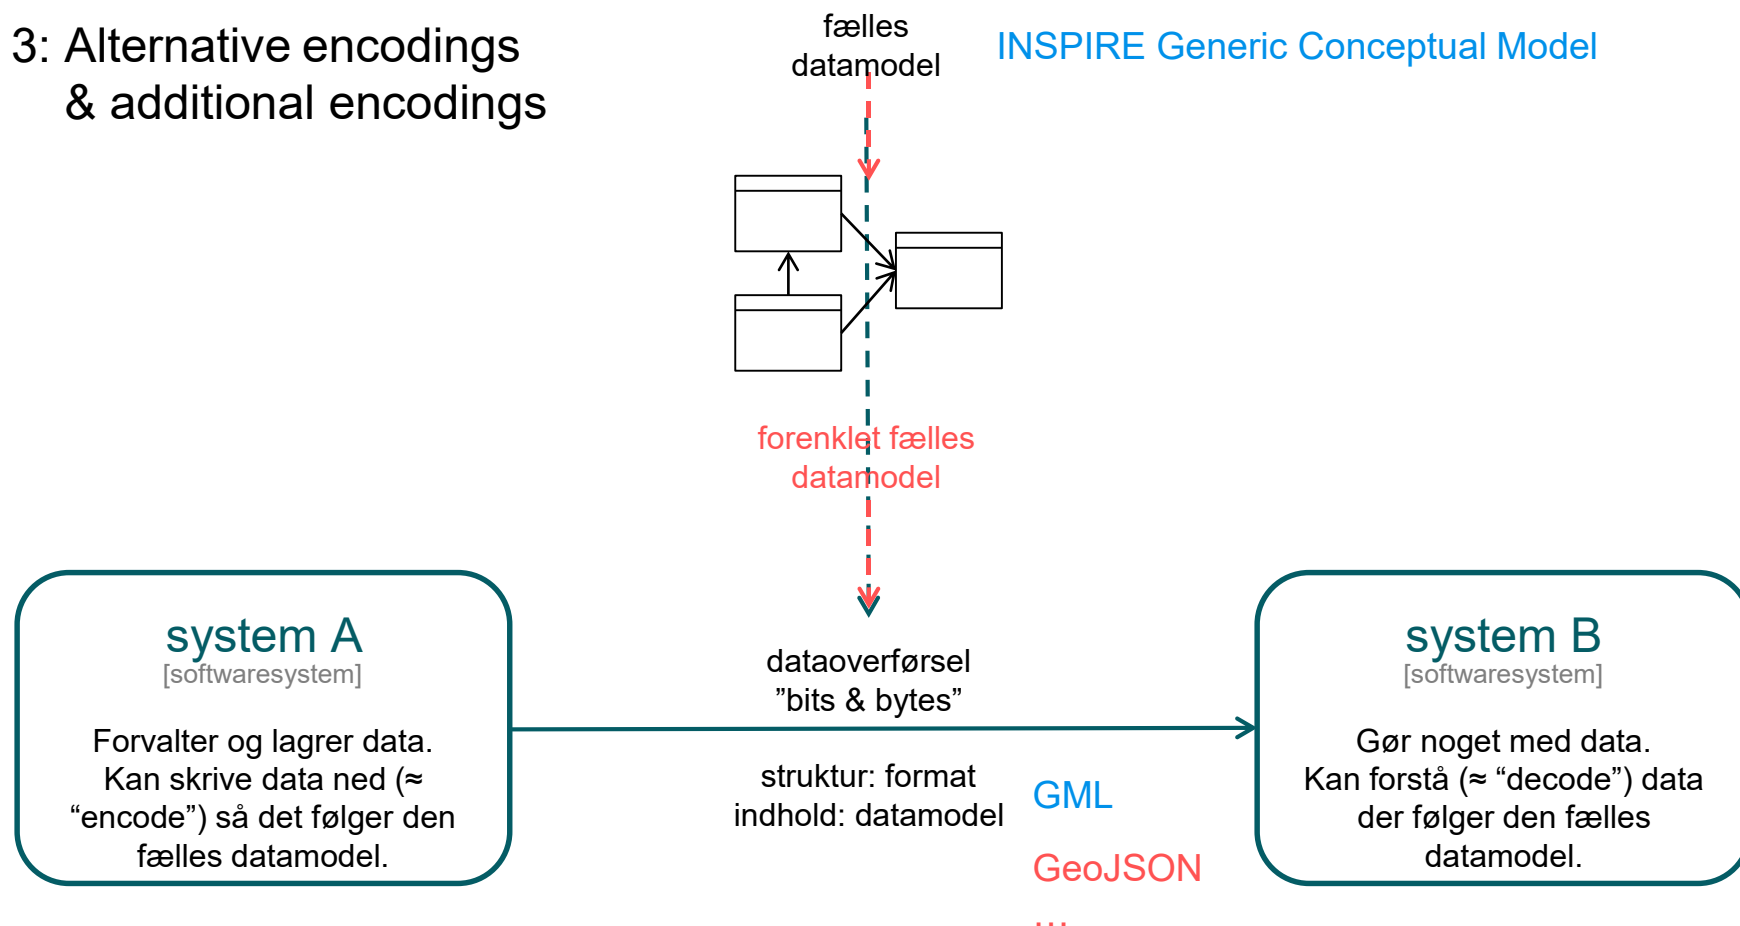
3: Alternative encodings
& additional encodings

fælles datamodel

INSPIRE Generic Conceptual Model

forenklet fælles datamodel

system A
[softwaresystem]

Forvalter og lagrer data. Kan skrive data ned (≈ “encode”) så det følger den fælles datamodel.

dataoverførsel
”bits & bytes”

struktur: format
indhold: datamodel

GML

GeoJSON

...

system B
[softwaresystem]

Gør noget med data. Kan forstå (≈ “decode”) data der følger den fælles datamodel.